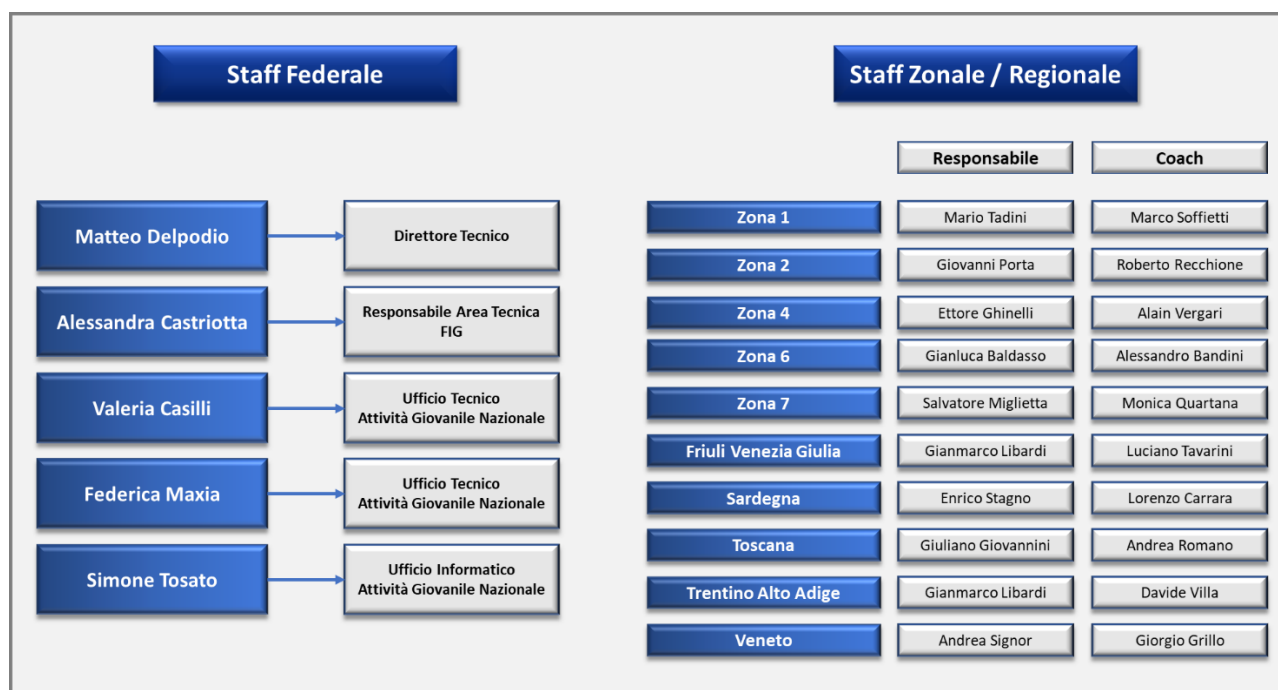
Staff Federale

Matteo Delpodio
Direttore Tecnico

Alessandra Castriotta
Responsabile Area Tecnica FIG

Valeria Casilli
Ufficio Tecnico Attività Giovanile Nazionale

Federica Maxia
Ufficio Tecnico Attività Giovanile Nazionale

Simone Tosato
Ufficio Informatico Attività Giovanile Nazionale

Staff Zonale / Regionale

| | Responsabile | Coach |
|---|---|---|
| Zona 1 | Mario Tadini | Marco Soffietti |
| Zona 2 | Giovanni Porta | Roberto Recchione |
| Zona 4 | Ettore Ghinelli | Alain Vergari |
| Zona 6 | Gianluca Baldasso | Alessandro Bandini |
| Zona 7 | Salvatore Miglietta | Monica Quartana |
| Friuli Venezia Giulia | Gianmarco Libardi | Luciano Tavarini |
| Sardegna | Enrico Stagno | Lorenzo Carrara |
| Toscana | Giuliano Giovannini | Andrea Romano |
| Trentino Alto Adige | Gianmarco Libardi | Davide Villa |
| Veneto | Andrea Signor | Giorgio Grillo |